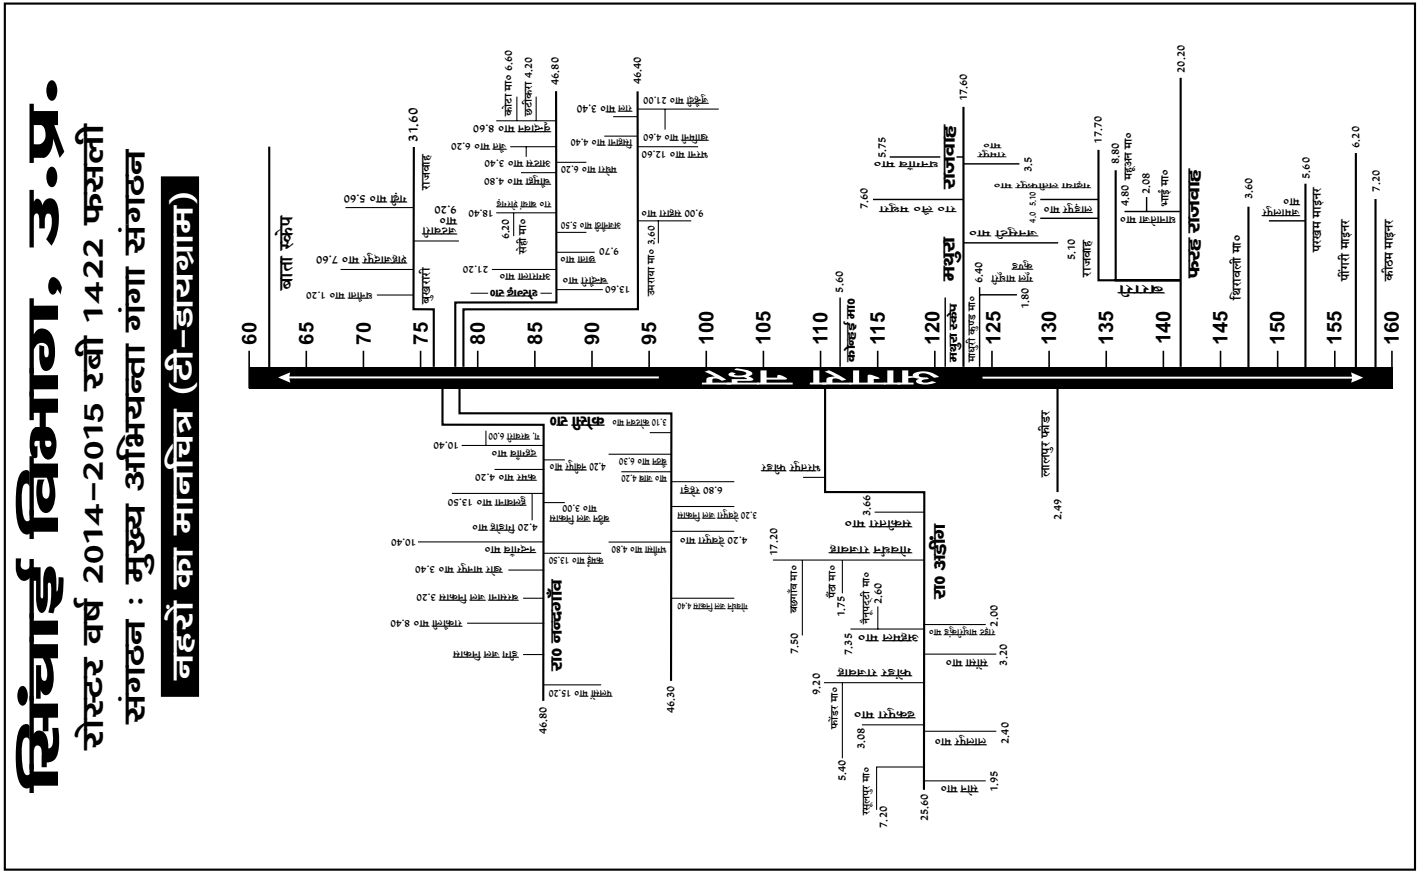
सिंचाई विभाग, उ.प्र.
रोस्टर वर्ष 2014–2015 रबी 1422 फसली
संगठन : मुख्य अभियन्ता गंगा संगठन
नहरों का मानचित्र (टी–डायग्राम)

60
65
70
75
80
85
90
95
100
105
110
115
120
125
130
135
140
145
150
155
160

आगरा नहर

बाता स्केप
बुखरारी
राजवाह 31.60
लालपुर फीडर
2.49
कोण्डई मा० 5.60
मथुरा स्केप
मथुरा राजवाह 17.60
फरह राजवाह 20.20
बिरावली मा० 3.60
परखम माइनर 5.60
पीगरी माइनर 6.20
कोटा माइनर 7.20
रा० अड़ींग
रा० नन्दगाँव
46.80
46.30
46.40
25.60
7.20
5.40
3.08
9.20
7.35
7.50
17.20
3.66
2.00
3.20
2.40
1.95
1.75
2.60
6.40
1.80
5.10
17.70
8.80
4.80
2.08
7.60
5.75
3.5
13.60
21.00
12.60
9.00
3.60
10.40
13.50
4.20
3.00
6.30
4.20
6.80
3.20
4.40
15.20
8.40
3.40
6.00
9.20
7.60
1.20
9.60
18.40
6.20
21.20
4.80
6.20
3.40
9.60
6.60
4.20
46.80